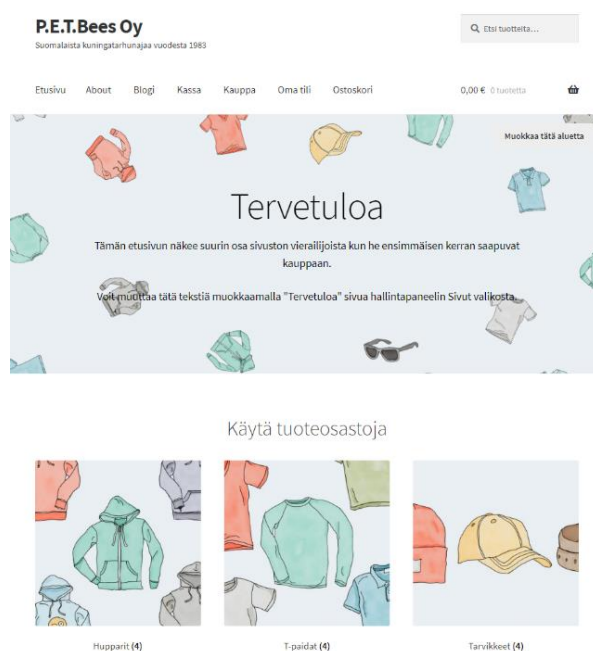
P.E.T.Bees Oy

Suomalaista kuningatarhunajaa vuodesta 1983

Etsi tuotteita...

Etusivu About Blogi Kassa Kauppa Oma tili Ostoskori

0,00 € 0 tuotetta

Muokkaa tätä aluetta

Tervetuloa

Tämän etusivun näkee suurin osa sivuston vierailijoista kun he ensimmäisen kerran saapuvat kauppaan.

Voit muuttaa tätä tekstiä muokkaamalla "Tervetuloa" sivua hallintapaneelin Sivut valikosta.

Käytä tuoteosastoja

Hupparit **(4)**

T-paidat **(4)**

Tarvikkeet **(4)**